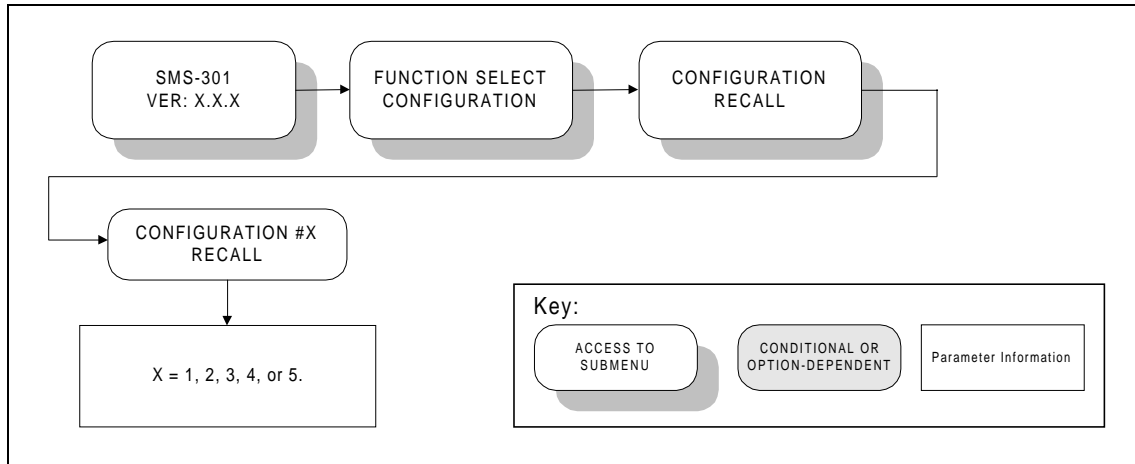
SMS-301
VER: X.X.X

FUNCTION SELECT
CONFIGURATION

CONFIGURATION
RECALL

CONFIGURATION #X
RECALL

X = 1, 2, 3, 4, or 5.

Key:

ACCESS TO
SUBMENU

CONDITIONAL OR
OPTION-DEPENDENT

Parameter Information